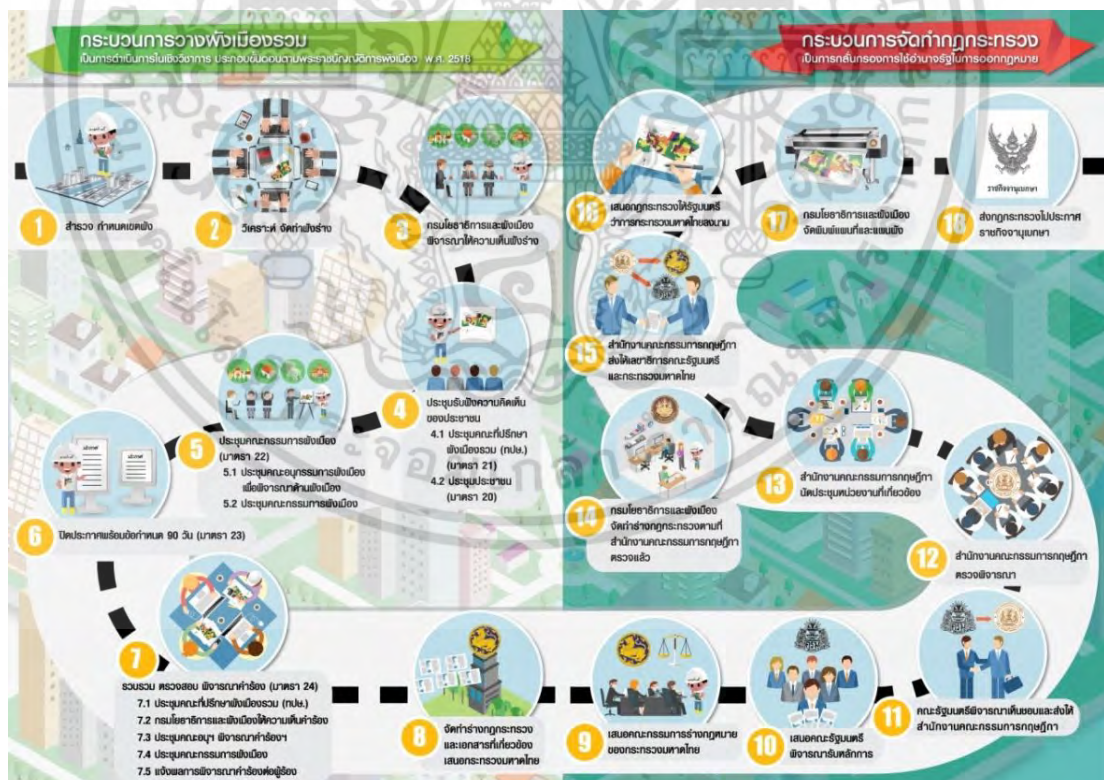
กระบวนการวางผังเมืองรวม
เป็นการดำเนินการในเชิงวิชาการ ประกอบขั้นตอนตามพระราชบัญญัติการผังเมือง พ.ศ. 2518

กระบวนการจัดทำกฎกระทรวง
เป็นการกลั่นกรองการใช้อำนาจรัฐในการออกกฎหมาย

1 สำรวจ กำหนดเขตผัง

2 วิเคราะห์ จัดทำผังร่าง

3 กรมโยธาธิการและผังเมือง พิจารณาให้ความเห็นผังร่าง

4 ประชุมรับฟังความคิดเห็นของประชาชน
4.1 ประชุมคณะที่ปรึกษาผังเมืองรวม (ทปผ.) (มาตรา 21)
4.2 ประชุมประชาชน (มาตรา 20)

5 ประชุมคณะกรรมการผังเมือง (มาตรา 22)
5.1 ประชุมคณะอนุกรรมการผังเมือง เพื่อพิจารณาด้านผังเมือง
5.2 ประชุมคณะกรรมการผังเมือง

6 ปิดประกาศพร้อมข้อกำหนด 90 วัน (มาตรา 23)

7 รวบรวม ตรวจสอบ พิจารณาคำร้อง (มาตรา 24)
7.1 ประชุมคณะที่ปรึกษาผังเมืองรวม (ทปผ.)
7.2 กรมโยธาธิการและผังเมืองให้ความเห็นคำร้อง
7.3 ประชุมคณะอนุฯ พิจารณาคำร้องฯ
7.4 ประชุมคณะกรรมการผังเมือง
7.5 แจ้งผลการพิจารณาคำร้องต่อผู้ร้อง

8 จัดทำร่างกฎกระทรวงและเอกสารที่เกี่ยวข้อง เสนอกระทรวงมหาดไทย

9 เสนอคณะกรรมการร่างกฎหมายของกระทรวงมหาดไทย

10 เสนอคณะรัฐมนตรีพิจารณารับหลักการ

11 คณะรัฐมนตรีพิจารณาเห็นชอบและส่งให้สำนักงานคณะกรรมการกฤษฎีกา

12 สำนักงานคณะกรรมการกฤษฎีกาตรวจพิจารณา

13 สำนักงานคณะกรรมการกฤษฎีกานัดประชุมหน่วยงานที่เกี่ยวข้อง

14 กรมโยธาธิการและผังเมืองจัดทำร่างกฎกระทรวงตามที่สำนักงานคณะกรรมการกฤษฎีกาตรวจแล้ว

15 สำนักงานคณะกรรมการกฤษฎีกาส่งให้เลขาธิการคณะรัฐมนตรีและกระทรวงมหาดไทย

16 เสนอกฎกระทรวงให้รัฐมนตรีว่าการกระทรวงมหาดไทยลงนาม

17 กรมโยธาธิการและผังเมืองจัดพิมพ์แผนที่และแผนผัง

ราชกิจจานุเบกษา

18 ส่งกฎกระทรวงไปประกาศราชกิจจานุเบกษา